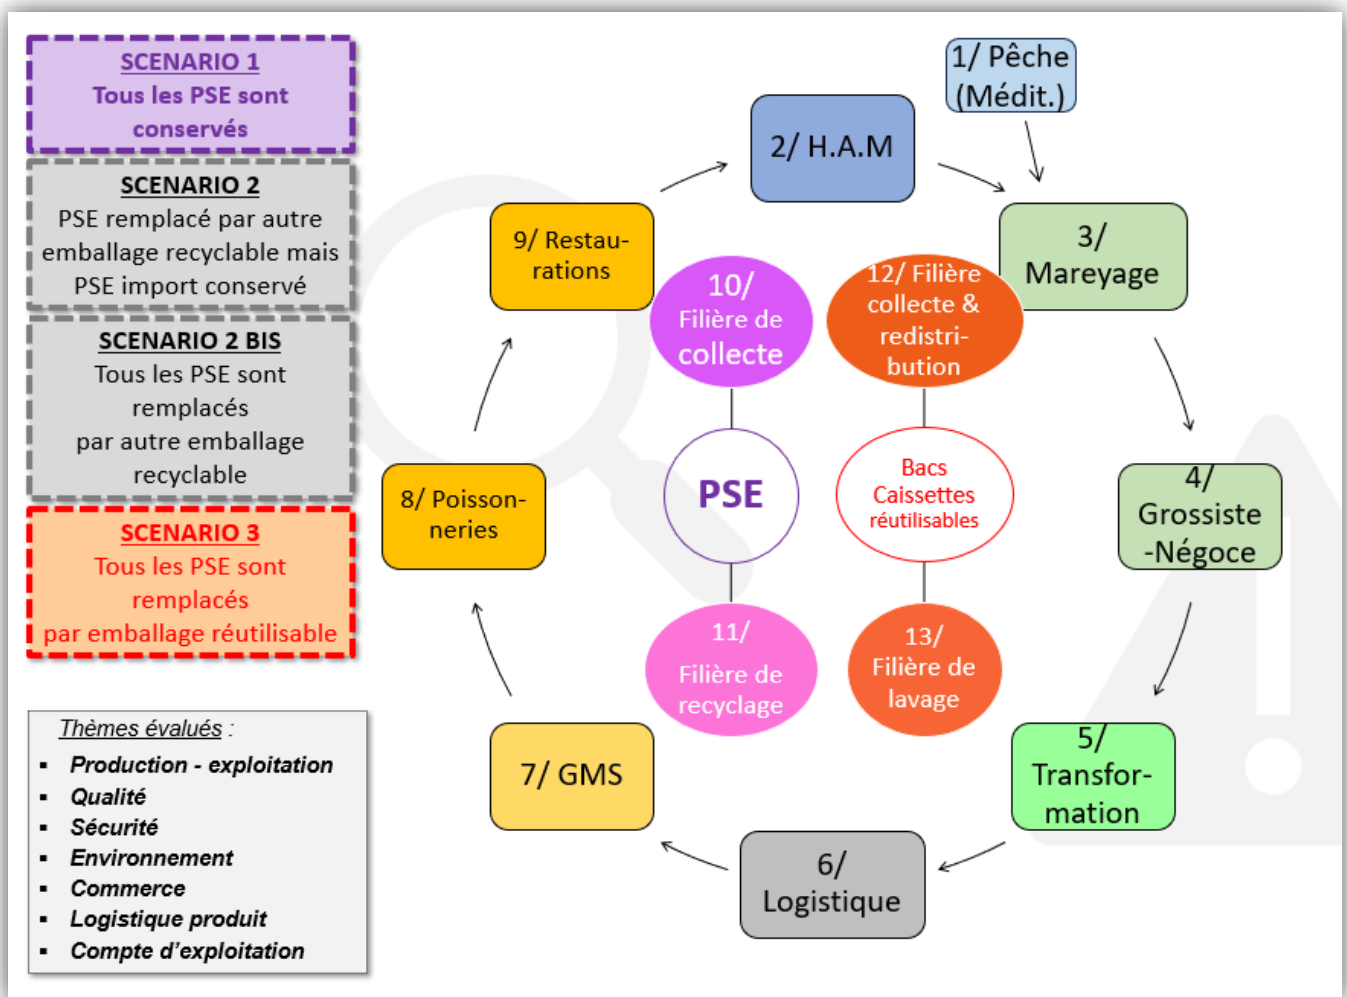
SCENARIO 1
Tous les PSE sont conservés

SCENARIO 2
PSE remplacé par autre emballage recyclable mais PSE import conservé

SCENARIO 2 BIS
Tous les PSE sont remplacés par autre emballage recyclable

SCENARIO 3
Tous les PSE sont remplacés par emballage réutilisable

Thèmes évalués :
- Production - exploitation
- Qualité
- Sécurité
- Environnement
- Commerce
- Logistique produit
- Compte d'exploitation

1/ Pêche (Médit.)

2/ H.A.M

3/ Mareyage

4/ Grossiste -Négoce

5/ Transformation

6/ Logistique

7/ GMS

8/ Poissonneries

9/ Restaurations

10/ Filière de collecte

12/ Filière collecte & redistribution

PSE

Bacs Caissettes réutilisables

11/ Filière de recyclage

13/ Filière de lavage